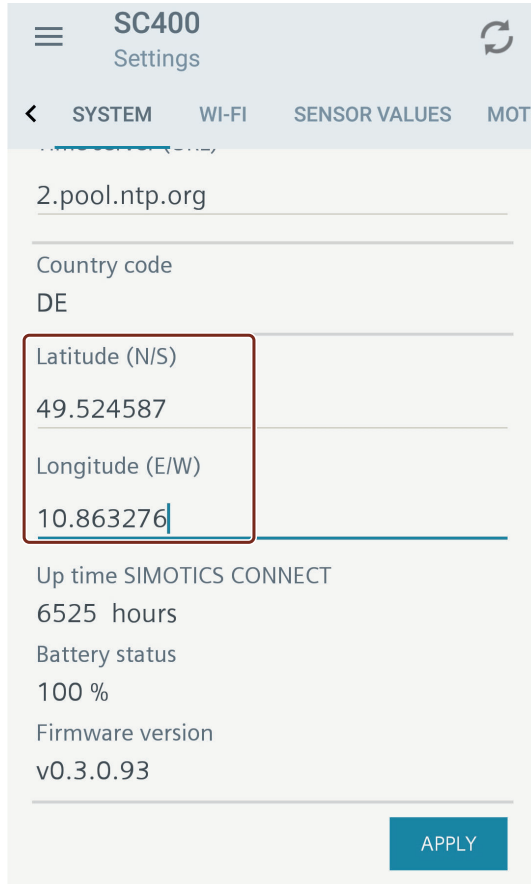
SC400
Settings

SYSTEM WI-FI SENSOR VALUES MOT

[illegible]

2.pool.ntp.org

Country code
DE

Latitude (N/S)
49.524587

Longitude (E/W)
10.863276

Up time SIMOTICS CONNECT
6525 hours

Battery status
100 %

Firmware version
v0.3.0.93

APPLY